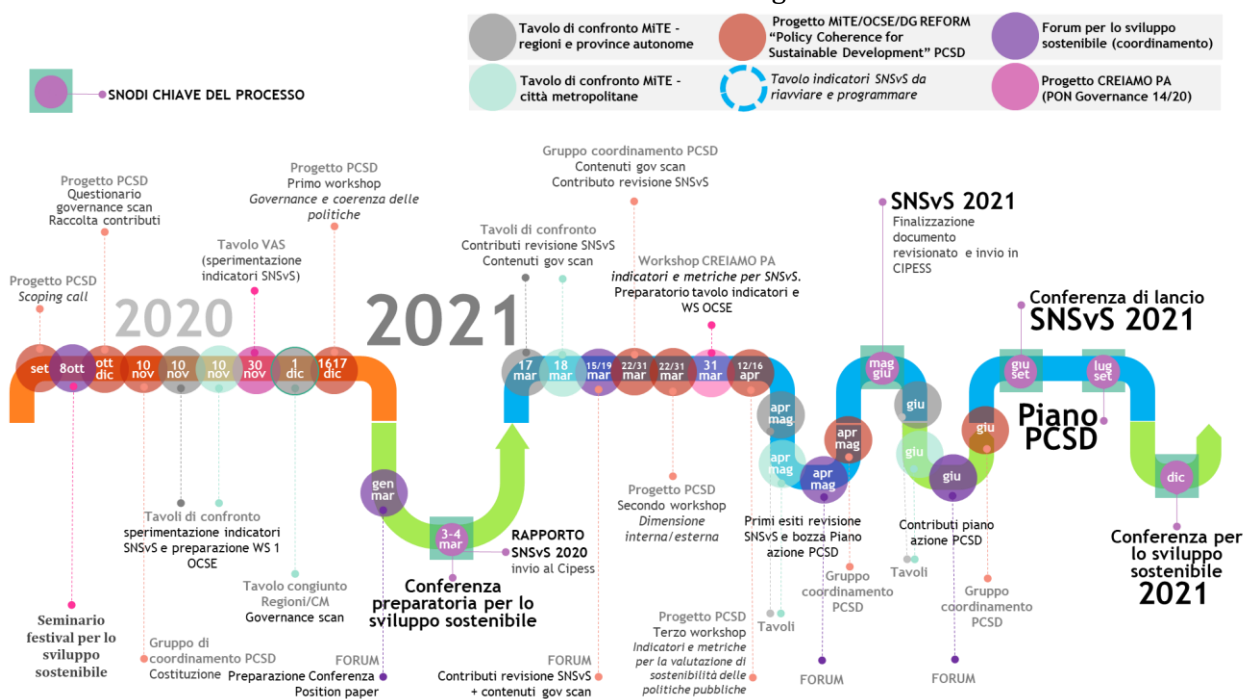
Tavolo di confronto MITE - regioni e province autonome

Progetto MITE/OCSE/DG REFORM "Policy Coherence for Sustainable Development" PCSD

Forum per lo sviluppo sostenibile (coordinamento)

Tavolo di confronto MITE - città metropolitane

Tavolo indicatori SNSvS da riavviare e programmare

Progetto CREIAMO PA (PON Governance 14/20)

SNODI CHIAVE DEL PROCESSO

Progetto PCSD
Scoping call

Progetto PCSD
Questionario governance scan
Raccolta contributi

Tavolo VAS
(sperimentazione indicatori SNSvS)

Progetto PCSD
Primo workshop
*Governance e coerenza delle politiche*

2020

set 8ott ott dic 10 nov 10 nov 10 nov 30 nov 1 dic 1617 dic

Tavoli di confronto
sperimentazione indicatori SNSvS e preparazione WS 1 OCSE

Tavolo congiunto Regioni/CM
Governance scan

Seminario festival per lo sviluppo sostenibile

Gruppo di coordinamento PCSD
Costituzione

FORUM
Preparazione Conferenza
Position paper

gen mar

3-4 mar

Conferenza preparatoria per lo sviluppo sostenibile

RAPPORTO SNSvS 2020
invio al Cipess

2021

Gruppo coordinamento PCSD
Contenuti gov scan
Contributo revisione SNSvS

Tavoli di confronto
Contributi revisione SNSvS
Contenuti gov scan

Workshop CREIAMO PA
*indicatori e metriche per SNSvS.*
Preparatorio tavolo indicatori e WS OCSE

17 mar 18 mar 15/19 mar 22/31 mar 22/31 mar 31 mar 12/16 apr

FORUM
Contributi revisione SNSvS + contenuti gov scan

Progetto PCSD
Secondo workshop
*Dimensione interna/esterna*

Progetto PCSD
Terzo workshop
*Indicatori e metriche per la valutazione di sostenibilità delle politiche pubbliche*

apr mag apr mag apr mag apr mag

Tavoli

Primi esiti revisione SNSvS e bozza Piano azione PCSD

Gruppo coordinamento PCSD

FORUM

SNSvS 2021
Finalizzazione documento revisionato e invio in CIPESS

mag giu giu giu giu giu

Contributi piano azione PCSD

Tavoli

Gruppo coordinamento PCSD

FORUM

Conferenza di lancio
SNSvS 2021

giu set lug set

Piano PCSD

dic

Conferenza per lo sviluppo sostenibile
2021